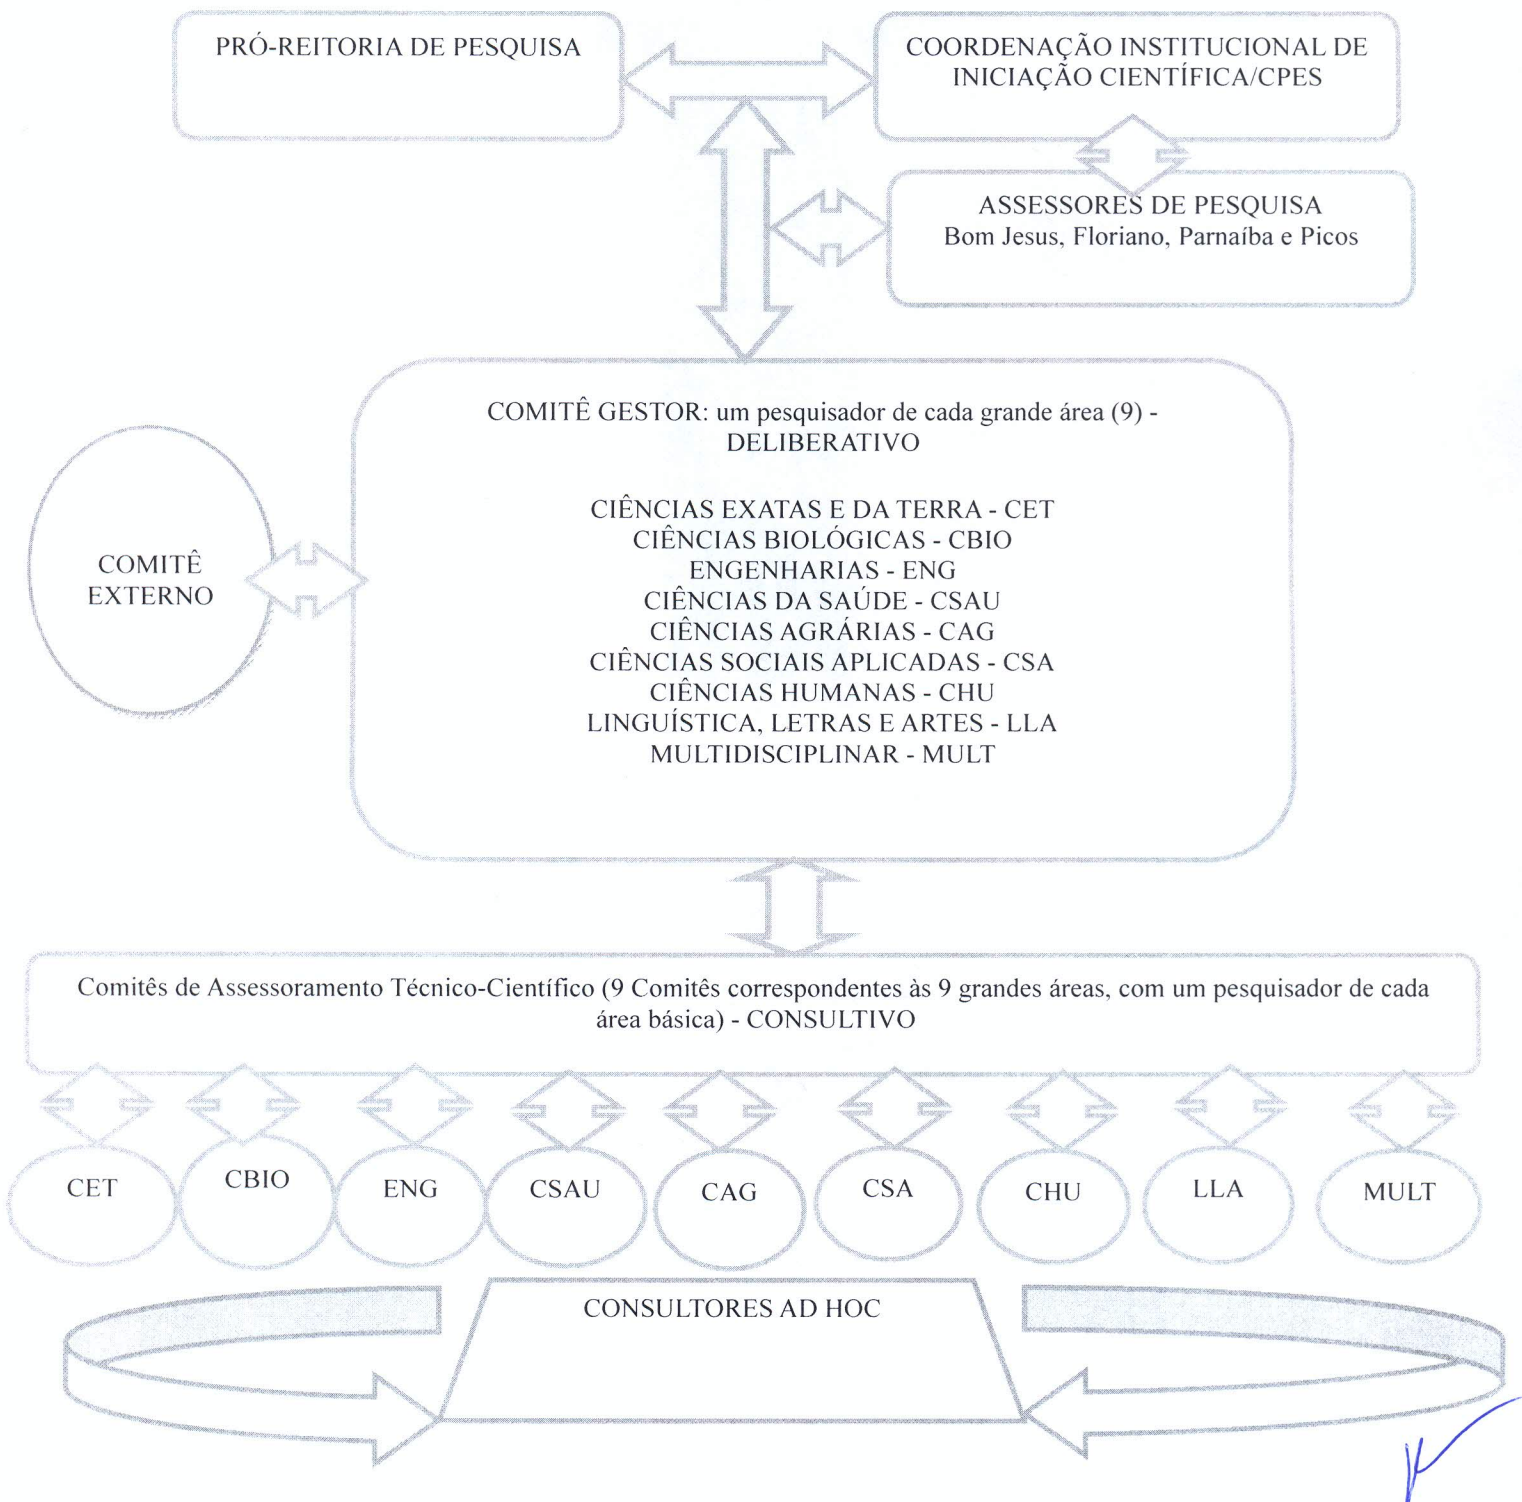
PRÓ-REITORIA DE PESQUISA

COORDENAÇÃO INSTITUCIONAL DE INICIAÇÃO CIENTÍFICA/CPES

ASSESSORES DE PESQUISA
Bom Jesus, Floriano, Parnaíba e Picos

COMITÊ EXTERNO

COMITÊ GESTOR: um pesquisador de cada grande área (9) - DELIBERATIVO

CIÊNCIAS EXATAS E DA TERRA - CET
CIÊNCIAS BIOLÓGICAS - CBIO
ENGENHARIAS - ENG
CIÊNCIAS DA SAÚDE - CSAU
CIÊNCIAS AGRÁRIAS - CAG
CIÊNCIAS SOCIAIS APLICADAS - CSA
CIÊNCIAS HUMANAS - CHU
LINGUÍSTICA, LETRAS E ARTES - LLA
MULTIDISCIPLINAR - MULT

Comitês de Assessoramento Técnico-Científico (9 Comitês correspondentes às 9 grandes áreas, com um pesquisador de cada área básica) - CONSULTIVO

CET CBIO ENG CSAU CAG CSA CHU LLA MULT

CONSULTORES AD HOC